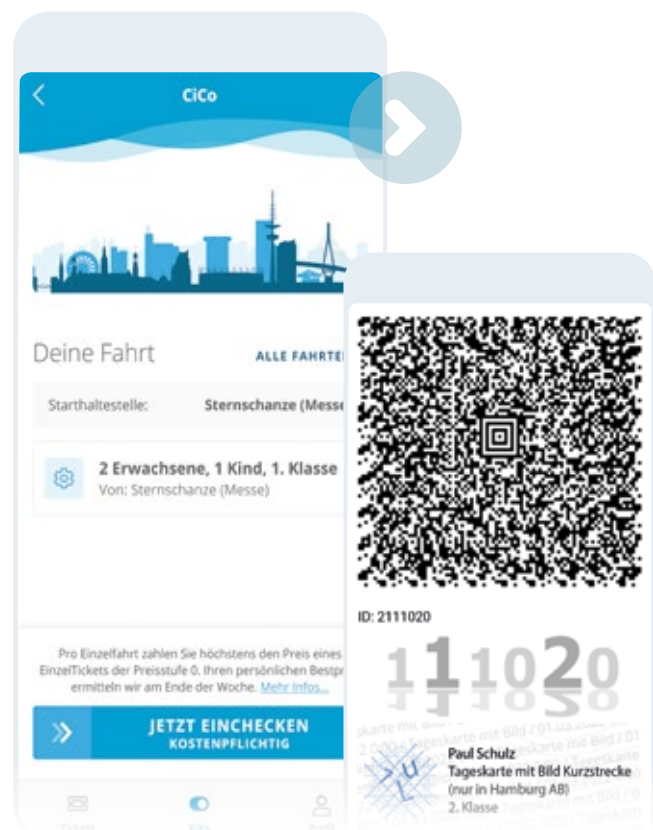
CiCo

Deine Fahrt

ALLE FAHRTE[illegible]

Starthaltestelle:

Sternschanze (Messe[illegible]

2 Erwachsene, 1 Kind, 1. Klasse

Von: Sternschanze (Messe)

Pro Einzelfahrt zahlen Sie höchstens den Preis eines EinzelTickets der Preisstufe 0. Ihren persönlichen Bestpr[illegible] ermitteln wir am Ende der Woche. Mehr Infos...

JETZT EINCHECKEN
KOSTENPFLICHTIG

ID: 2111020

111020

Paul Schulz
Tageskarte mit Bild Kurzstrecke
(nur in Hamburg AB)
2. Klasse